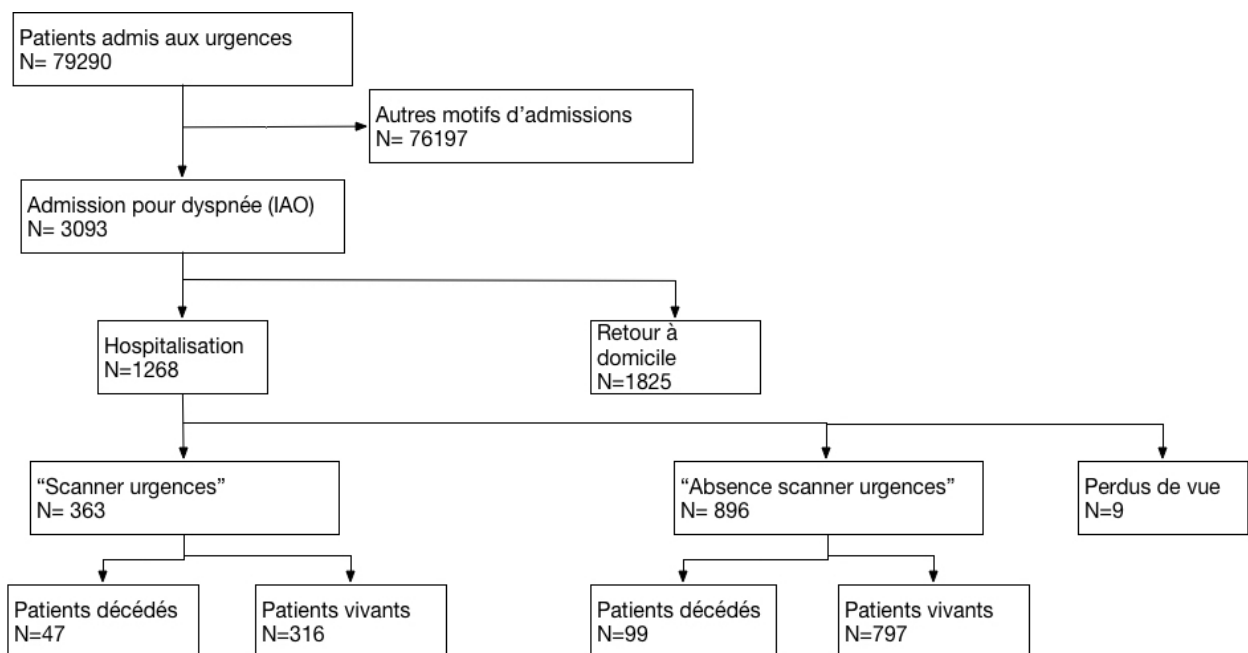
Patients admis aux urgences
N= 79290

Autres motifs d’admissions
N= 76197

Admission pour dyspnée (IAO)
N= 3093

Hospitalisation
N=1268

Retour à domicile
N=1825

“Scanner urgences”
N= 363

“Absence scanner urgences”
N= 896

Perdus de vue
N=9

Patients décédés
N=47

Patients vivants
N=316

Patients décédés
N=99

Patients vivants
N=797